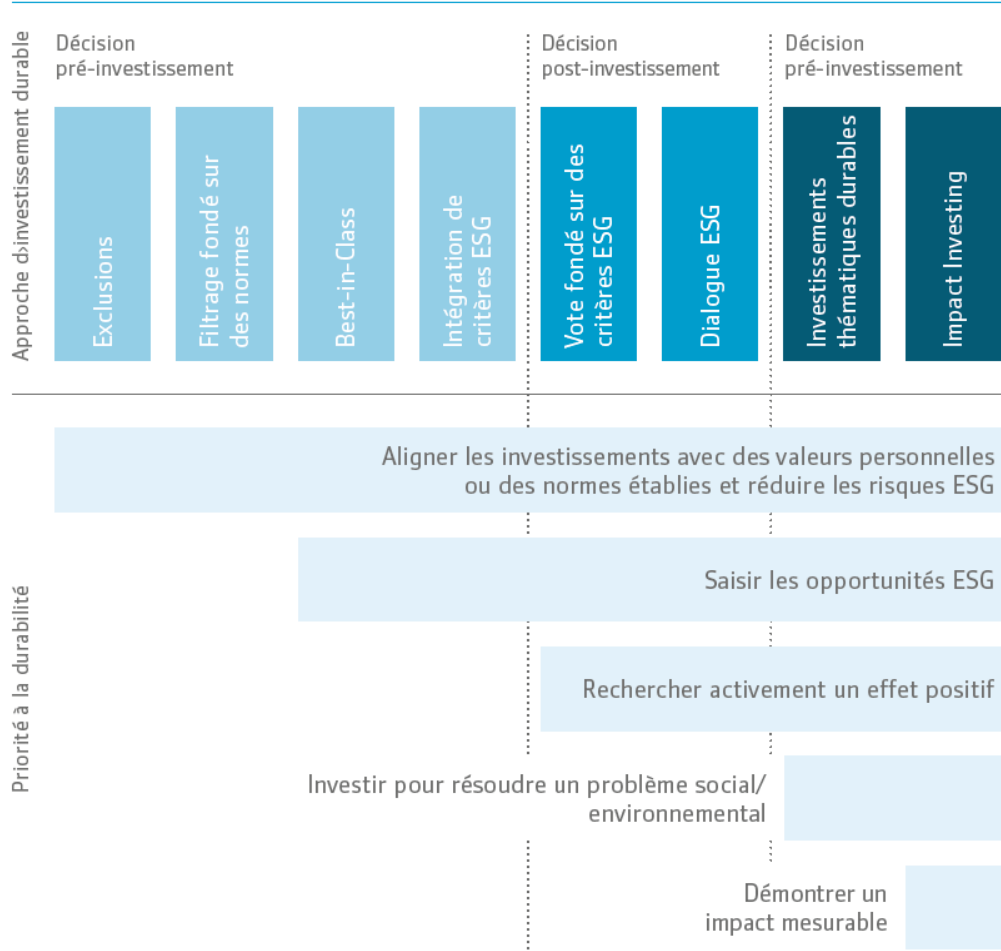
Approche dinvestissement durable

Décision pré-investissement

Décision post-investissement

Décision pré-investissement

Exclusions

Filtrage fondé sur des normes

Best-in-Class

Intégration de critères ESG

Vote fondé sur des critères ESG

Dialogue ESG

Investissements thématiques durables

Impact Investing

Priorité à la durabilité

Aligner les investissements avec des valeurs personnelles ou des normes établies et réduire les risques ESG

Saisir les opportunités ESG

Rechercher activement un effet positif

Investir pour résoudre un problème social/ environnemental

Démontrer un impact mesurable